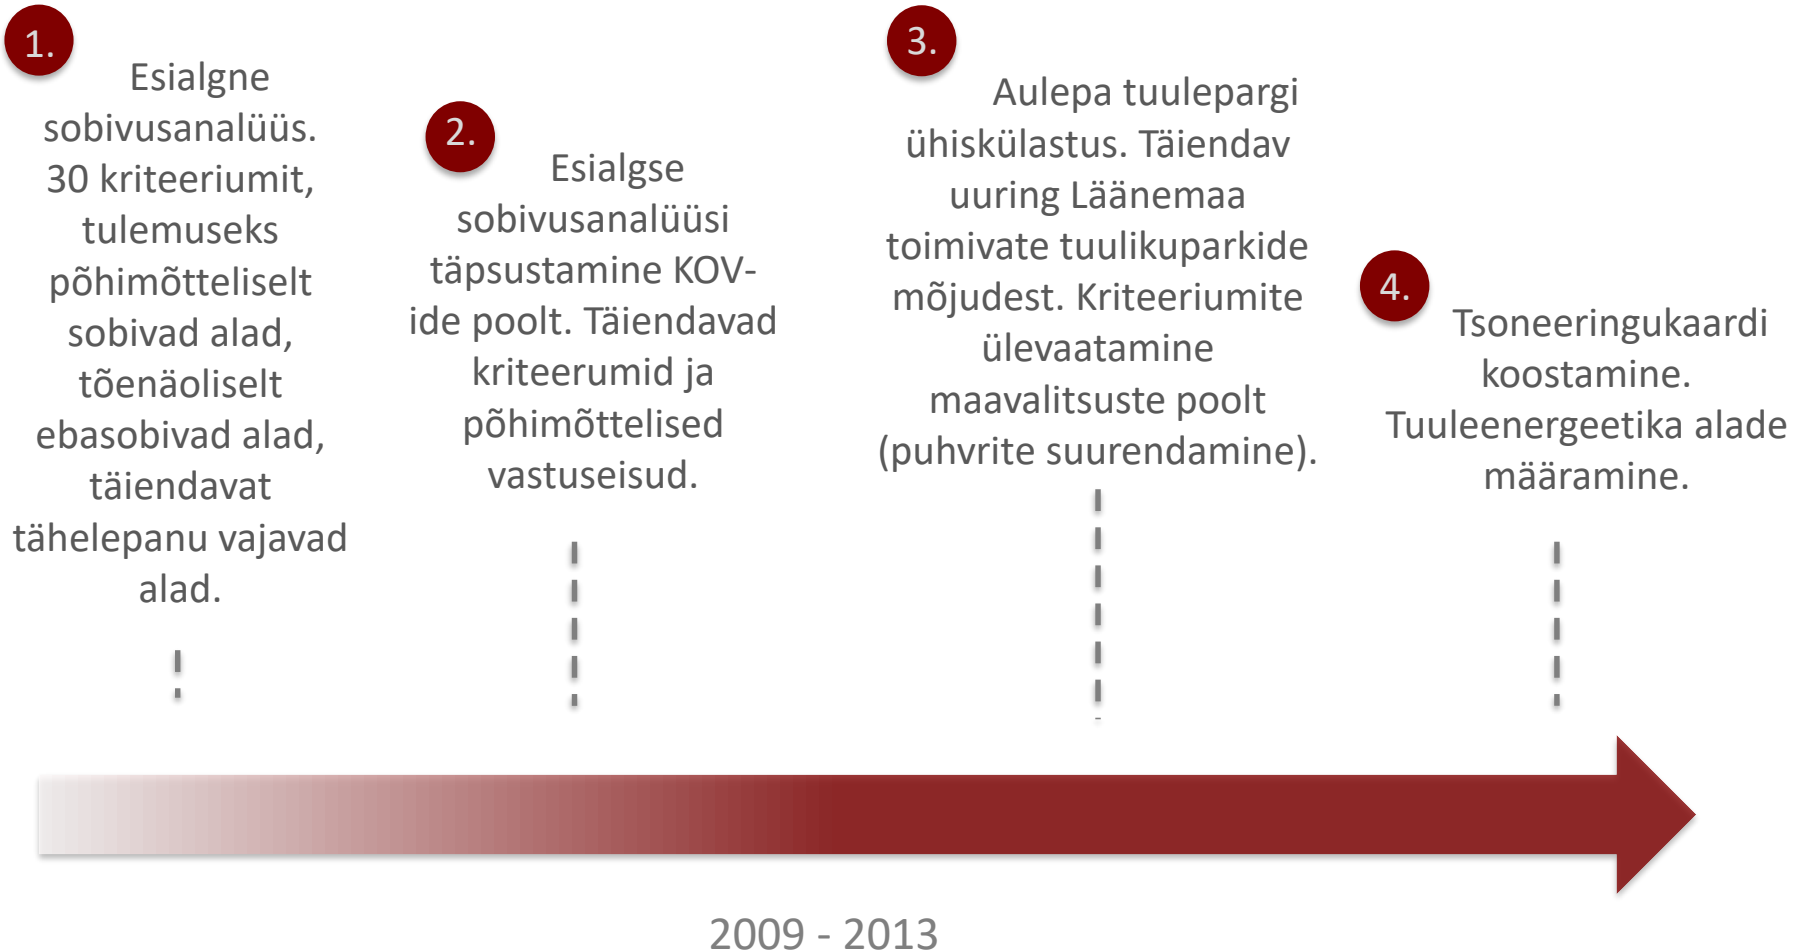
1.

Esialgne sobivusanalüüs. 30 kriteeriumit, tulemuseks põhimõtteliselt sobivad alad, tõenäoliselt ebasobivad alad, täiendavat tähelepanu vajavad alad.

2.

Esialgse sobivusanalüüsi täpsustamine KOV-ide poolt. Täiendavad kriteerumid ja põhimõttelised vastuseisud.

3.

Aulepa tuulepargi ühiskülastus. Täiendav uuring Läänemaa toimivate tuulikuparkide mõjudest. Kriteeriumite ülevaatamine maavalitsuste poolt (puhvrite suurendamine).

4.

Tsoneeringukaardi koostamine. Tuuleenergeetika alade määramine.

2009 - 2013